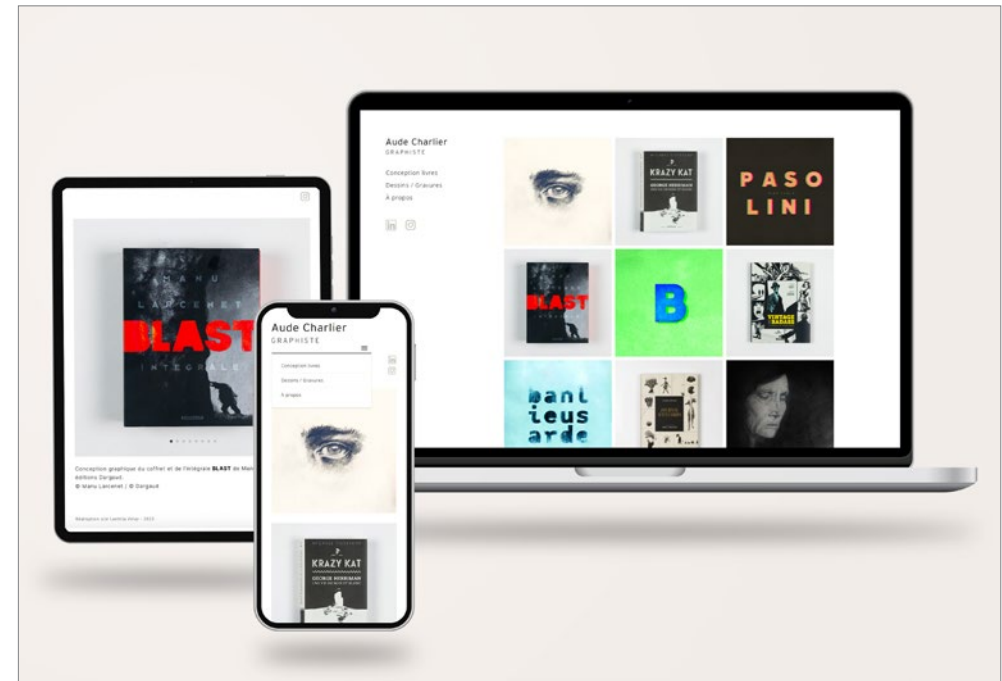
Aude Charlier
GRAPHISTE

Conception livres
Dessins / Gravures
À propos

KRAZY KAT
GEORGE HERRIMAN

PASO
LINI

BLAST

B

VINTAGE
BAZARS

ban
lieus
arde

MANU
LARCENET
BLAST
INTÉGRALE

Conception graphique du coffret et de l'intégrale BLAST de Man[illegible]
éditions Dargaud
© Manu Larcenet | © Dargaud

Réalisation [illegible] - 2023

Aude Charlier
GRAPHISTE

Conception livres
Dessins / Gravures
À propos

KRAZY KAT
GEORGE HERRIMAN